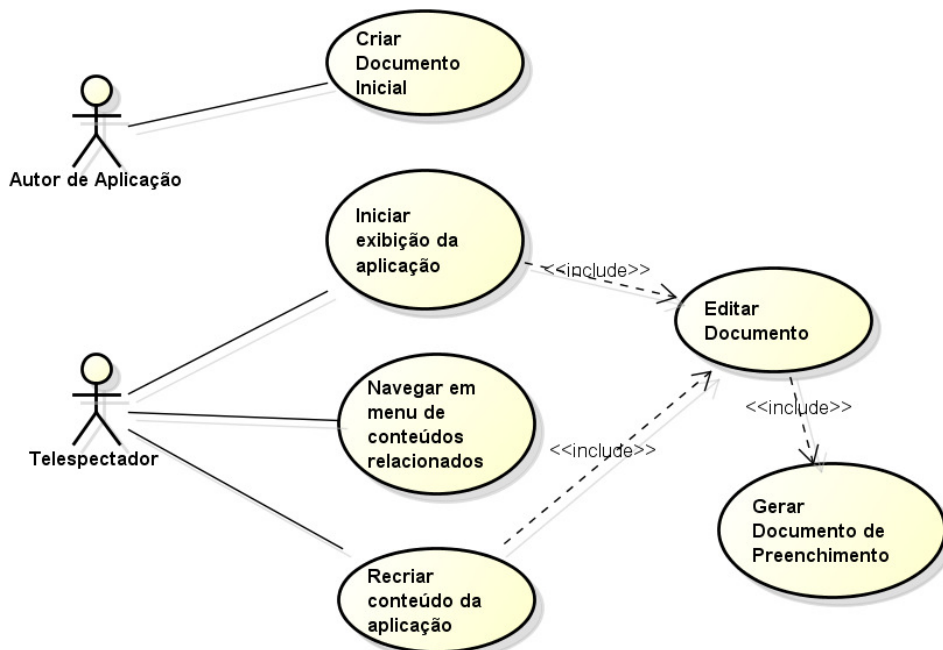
Autor de Aplicação

Criar Documento Inicial

Telespectador

Iniciar exibição da aplicação

<<include>>

Editar Documento

Navegar em menu de conteúdos relacionados

<<include>>

<<include>>

Gerar Documento de Preenchimento

Recriar conteúdo da aplicação